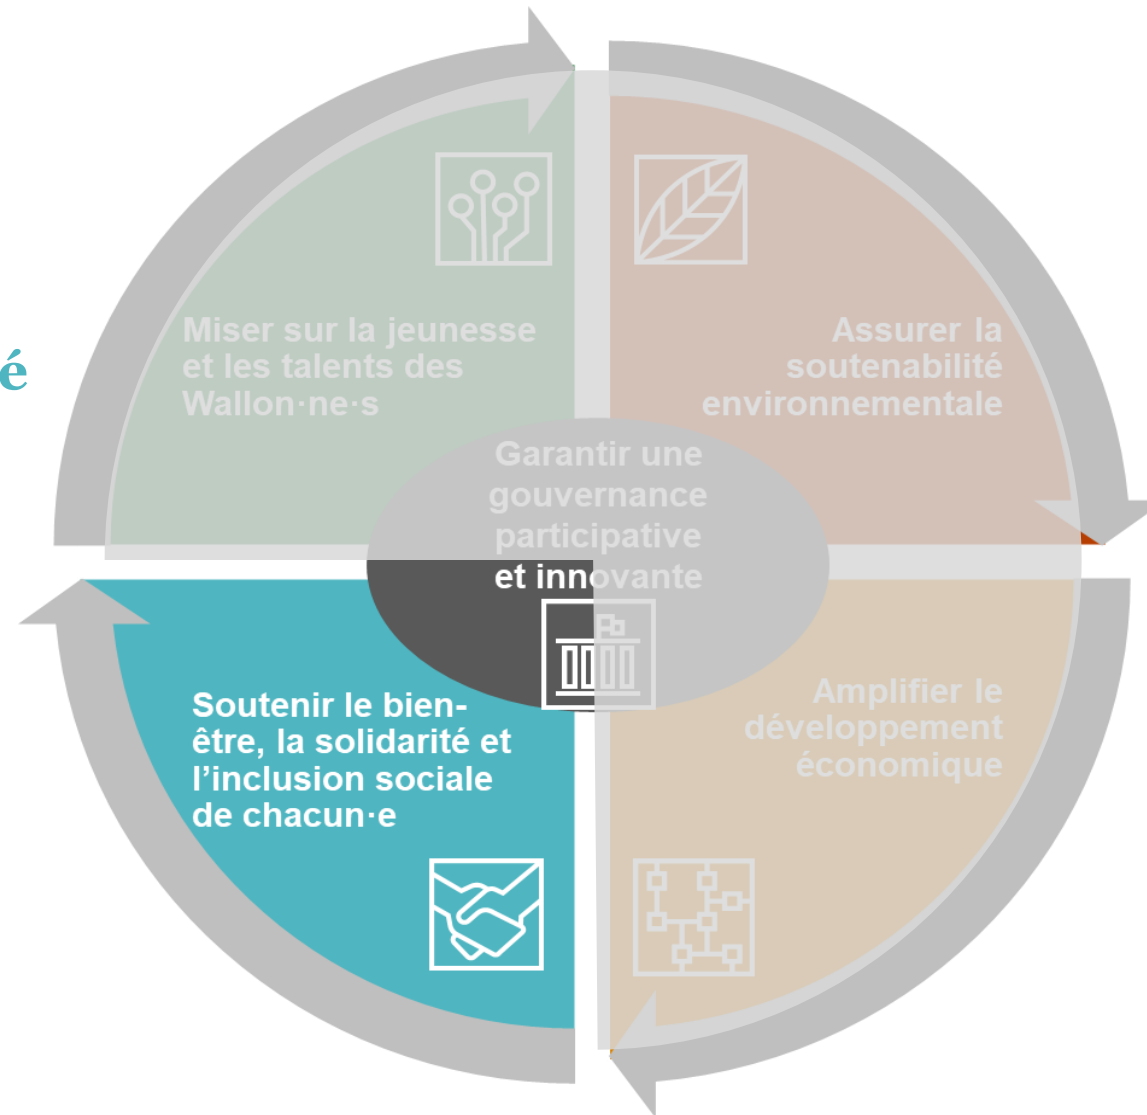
é

Miser sur la jeunesse et les talents des Wallon·ne·s

Assurer la soutenabilité environnementale

Garantir une gouvernance participative et innovante

Soutenir le bien-être, la solidarité et l'inclusion sociale de chacun·e

Amplifier le développement économique